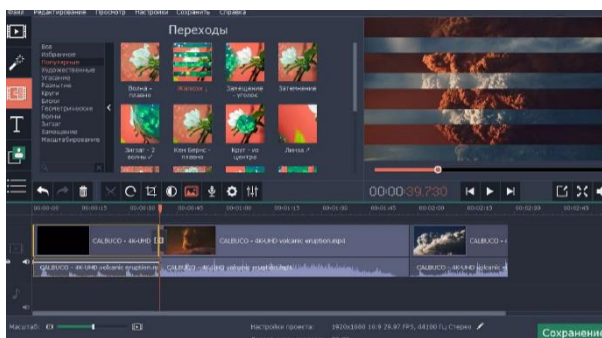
Файл Редактирование Просмотр Настройки Сохранить Справка

Переходы

Все
Избранное
Популярные
Художественные
Угасание
Размытие
Круги
Блоки
Геометрические
Волны
Зигзаг
Затемнение
Масштабирование

Волна - плавно
Жалюзи
Затемнение - уголок
Затемнение
Зигзаг - 2 волны
Клин Бернс - плавно
Круг - из центра
Линза

00:00:39.730

00:00:00 00:00:15 00:00:30 00:00:45 00:01:00 00:01:15 00:01:30 00:01:45 00:02:00 00:02:15 00:02:30 00:02:45

CALBUCO - 4K UHD
CALBUCO - 4K UHD volcanic eruption.mp4
CALBUCO - 4
CALBUCO - 4K UHD volcanic eruption.m
CALBUCO - 4K UHD volcanic eruption.mp4
CALBUCO - 4K UHD volcanic

Масштаб:
Настройки проекта: 1920x1080 16:9 29.97 FPS, 44100 Гц Стерео
Сохранение